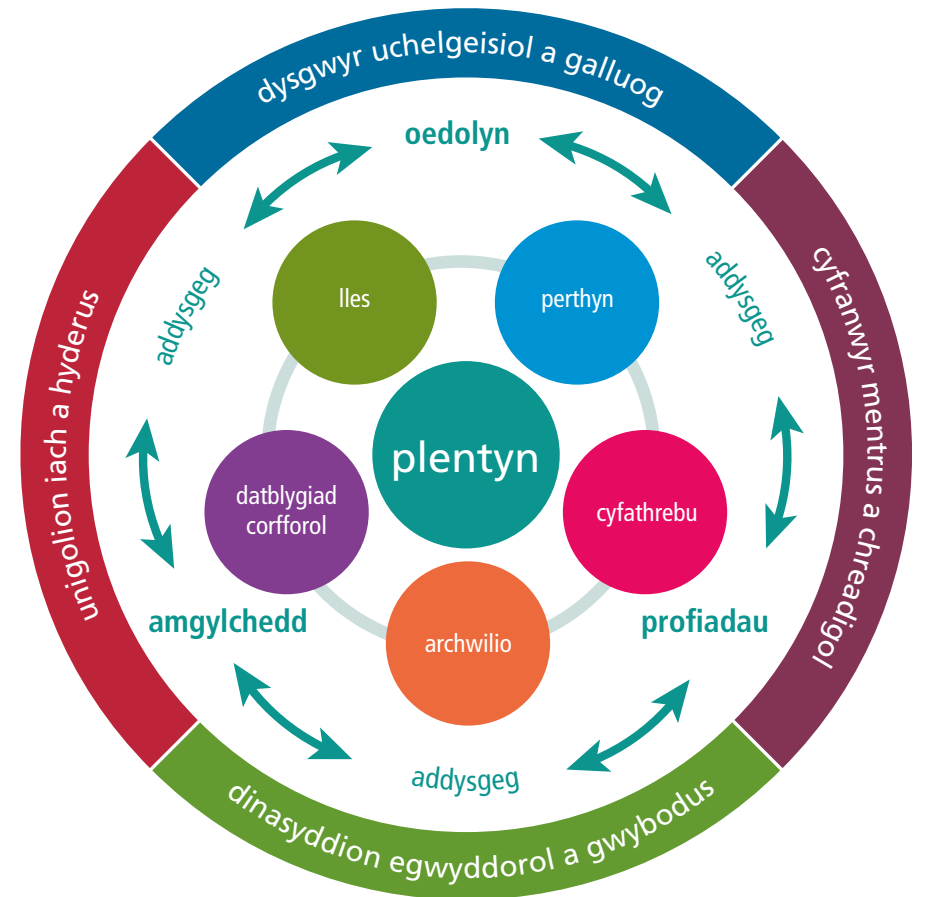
dysgwyr uchelgeisiol a galluog

cyfranwyr mentrus a chreadigol

dinasyddion egwyddorol a gwybodus

unigolion iach a hyderus

oedolyn

addysgeg

addysgeg

addysgeg

amgylchedd

profiadau

lles

perthyn

plentyn

datblygiad corfforol

cyfathrebu

archwilio